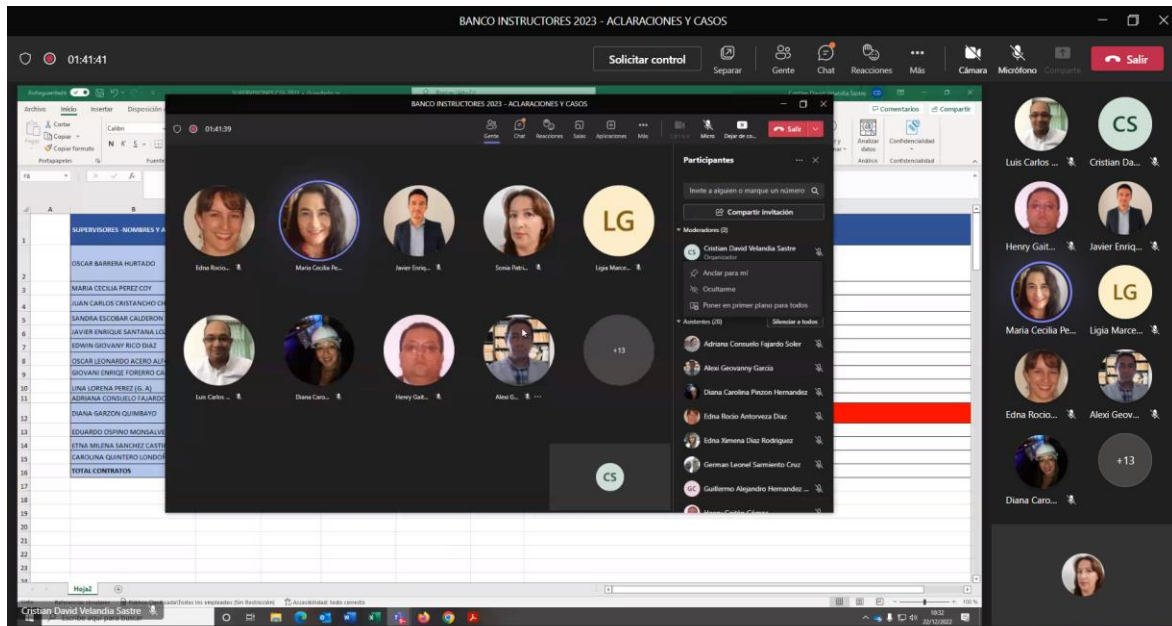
BANCO INSTRUCTORES 2023 - ACLARACIONES Y CASOS

01:41:41

Solicitar control

Separar Gente Chat Reacciones Más Cámara Micrófono Compartir

Salir

Archivo Inicio Insertar Disposición

Cortar Copiar Copiar formato Portapapeles

Calibri

Fuente

F6

Comentarios Compartir

Analizar datos Confidencialidad

Análisis Confidencialidad

| | A | B |
|---|---|---|
| 1 | | SUPERVISORES -NOMBRES Y A |
| 2 | | OSCAR BARRERA HURTADO |
| 3 | | MARIA CECILIA PEREZ COY |
| 4 | | JUAN CARLOS CRISTANCHO CH |
| 5 | | SANDRA ESCOBAR CALDERON |
| 6 | | JAVIER ENRIQUE SANTANA LO |
| 7 | | EDWIN GIOVANY RICO DIAZ |
| 8 | | OSCAR LEONARDO ACERO ALF |
| 9 | | GIOVANI ENRIQUE FORERRO CA |
| 10 | | LINA LORENA PEREZ (G. A) |
| 11 | | ADRIANA CONSUELO FAJARDO |
| 12 | | DIANA GARZON QUIMBAYO |
| 13 | | EDUARDO OSPINO MONSALVE |
| 14 | | ETNA MILENA SANCHEZ CASTI |
| 15 | | CAROLINA QUINTERO LONDOÑ |
| 16 | | TOTAL CONTRATOS |

Hoja2

BANCO INSTRUCTORES 2023 - ACLARACIONES Y CASOS

01:41:39

Gente Chat Reacciones Salas Aplicaciones Más Cámara Micro Dejar de co... Salir

Edna Rocio... Maria Cecilia Pe... Javier Enriq... Sonia Patri... Ligia Marce...

LG

Luis Carlos ... Diana Caro... Henry Gait... Alexi G...

+13

CS

Participantes

Invite a alguien o marque un número

Compartir invitación

Moderadores (2)

Cristian David Velandia Sastre
Organizador

Anclar para mí

Ocultarme

Poner en primer plano para todos

Asistentes (20) Silenciar a todos

Adriana Consuelo Fajardo Soler
Alexi Geovanny Garcia
Diana Carolina Pinzon Hernandez
Edna Rocio Antorveza Diaz
Edna Ximena Diaz Rodriguez
German Leonel Sarmiento Cruz
Guillermo Alejandro Hernandez ...

Luis Carlos ... Cristian Da...

CS

Henry Gait... Javier Enriq...

Maria Cecilia Pe... Ligia Marce...

LG

Edna Rocio... Alexi Geov...

+13

Diana Caro...

Cristian David Velandia Sastre

Escribe aquí para buscar

Accesibilidad: todo correcto

10:32
22/12/2022